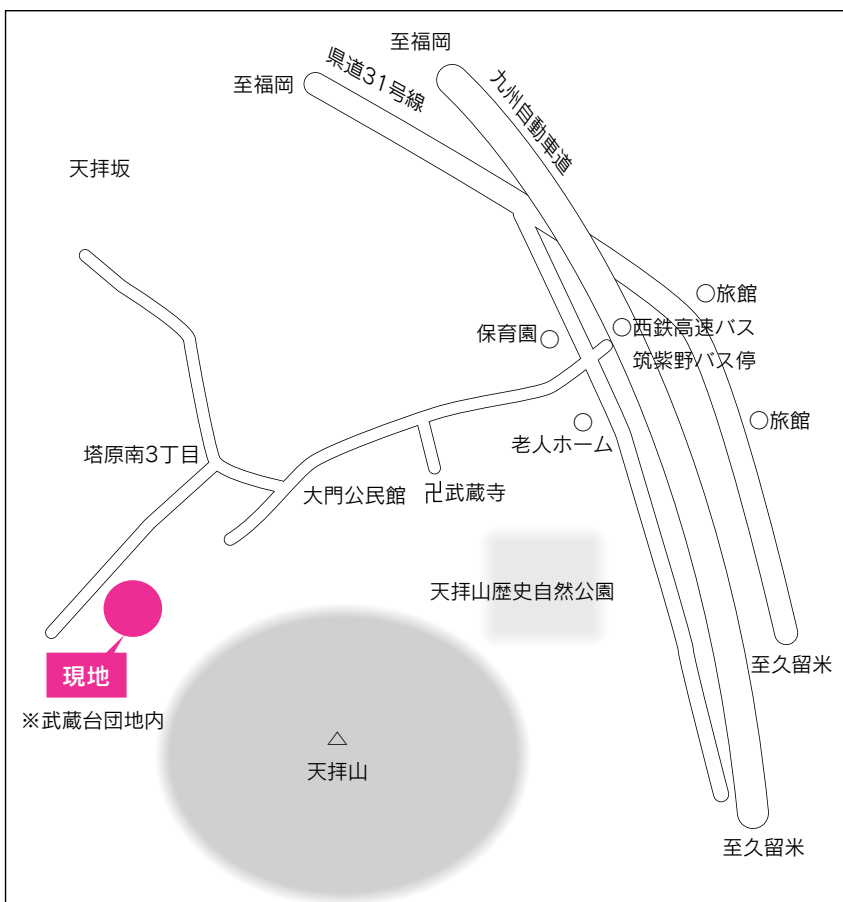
至福岡
至福岡
県道31号線
九州自動車道
天拝坂
○旅館
保育園○
○西鉄高速バス
筑紫野バス停
○旅館
老人ホーム○
塔原南3丁目
大門公民館
卍武蔵寺
天拝山歴史自然公園
現地
※武蔵台団地内
△
天拝山
至久留米
至久留米